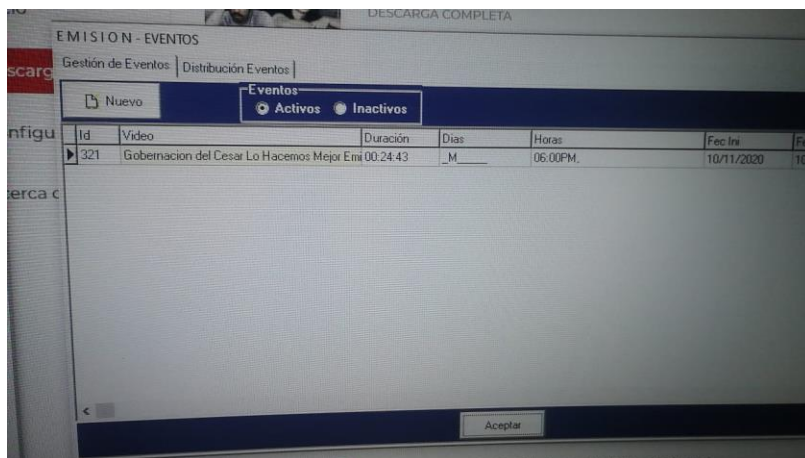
DESCARGA COMPLETA

scarg

nfigu

erca c

EMISION - EVENTOS

Gestión de Eventos | Distribución Eventos

Nuevo

Eventos
Activos Inactivos

| Id | Video | Duración | Dias | Horas | Fec Ini | F |
|---|---|---|---|---|---|---|
| 321 | Gobernacion del Cesar Lo Hacemos Mejor Emi | 00:24:43 | _M_____ | 06:00PM, | 10/11/2020 | 1 |

Aceptar